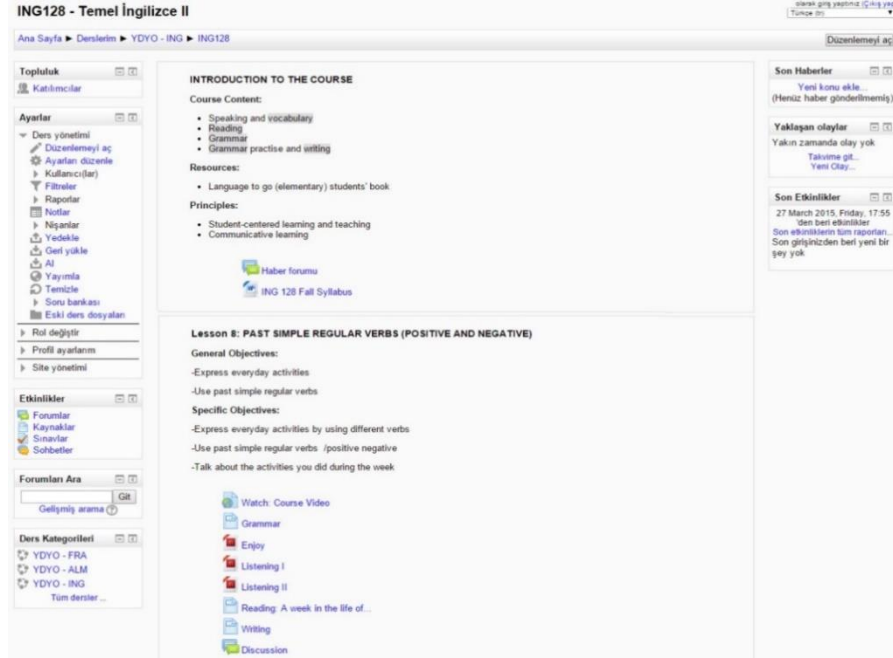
ING128 - Temel İngilizce II

olarak giriş yaptınız (Çıkış ya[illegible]
Türkçe (tr)

Ana Sayfa ► Derslerim ► YDYO - ING ► ING128

Düzenlemeyi aç

Topluluk
Katılımcılar

Ayarlar
Ders yönetimi
Düzenlemeyi aç
Ayarları düzenle
Kullanıcı(lar)
Filtreler
Raporlar
Notlar
Nişanlar
Yedekle
Geri yükle
Al
Yayımla
Temizle
Soru bankası
Eski ders dosyaları
Rol değiştir
Profil ayarlarım
Site yönetimi

Etkinlikler
Forumlar
Kaynaklar
Sınavlar
Sohbetler

Forumları Ara
Git
Gelişmiş arama

Ders Kategorileri
YDYO - FRA
YDYO - ALM
YDYO - ING
Tüm dersler ...

INTRODUCTION TO THE COURSE

Course Content:

- Speaking and vocabulary
- Reading
- Grammar
- Grammar practise and writing

Resources:

- Language to go (elementary) students' book

Principles:

- Student-centered learning and teaching
- Communicative learning

Haber forumu
ING 128 Fall Syllabus

Lesson 8: PAST SIMPLE REGULAR VERBS (POSITIVE AND NEGATIVE)

General Objectives:

-Express everyday activities

-Use past simple regular verbs

Specific Objectives:

-Express everyday activities by using different verbs

-Use past simple regular verbs /positive negative

-Talk about the activities you did during the week

Watch: Course Video
Grammar
Enjoy
Listening I
Listening II
Reading: A week in the life of...
Writing
Discussion

Son Haberler
Yeni konu ekle...
(Henüz haber gönderilmemiş)

Yaklaşan olaylar
Yakın zamanda olay yok
Takvime git...
Yeni Olay...

Son Etkinlikler
27 March 2015, Friday, 17:55 'den beri etkinlikler
Son etkinliklerin tüm raporları...
Son girişinizden beri yeni bir şey yok